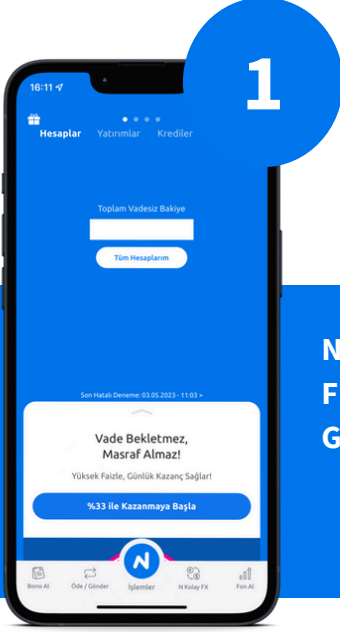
1

16:11

Hesaplar Yatırımlar Krediler

Toplam Vadesiz Bakiye

Tüm Hesaplarım

Son Hatalı Deneme: 03.05.2023 - 11:03 >

Vade Beklemez, Masraf Almaz!

Yüksek Faizle, Günlük Kazanç Sağlar!

%33 ile Kazanmaya Başla

Bono Al Öde / Gönder İşlemler N Kolay FX Fon Al

N
F
G